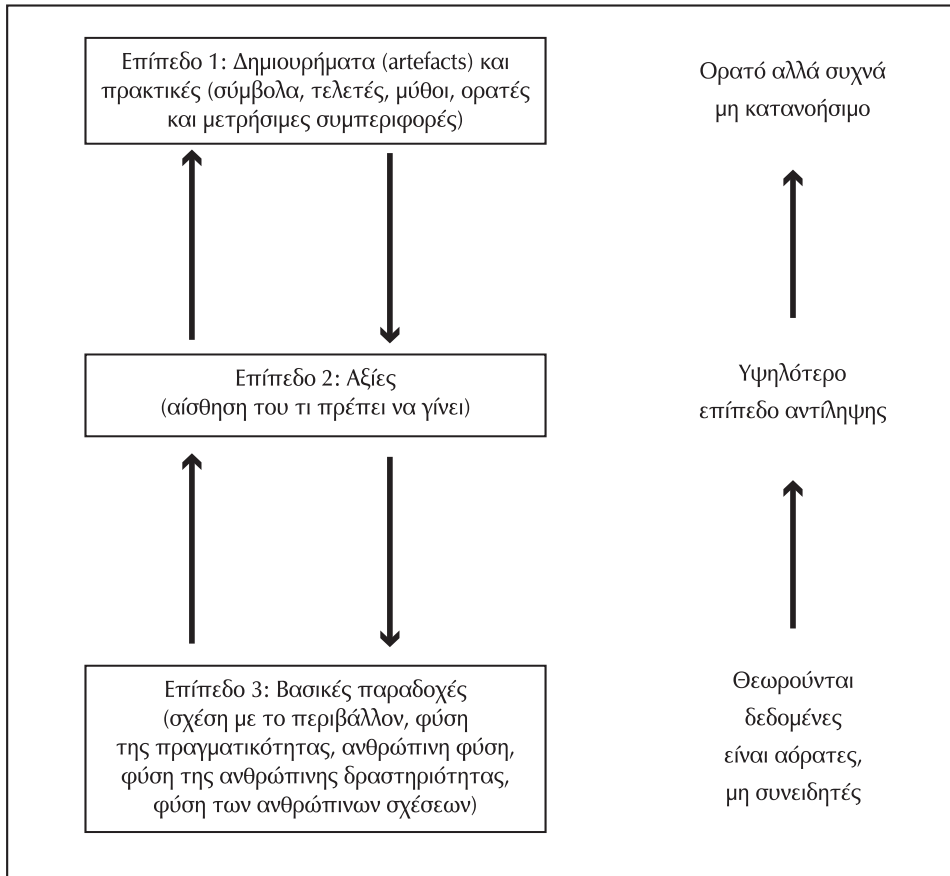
Επίπεδο 1: Δημιουργήματα (artefacts) και πρακτικές (σύμβολα, τελετές, μύθοι, ορατές και μετρήσιμες συμπεριφορές)

Ορατό αλλά συχνά μη κατανοήσιμο

Επίπεδο 2: Αξίες (αίσθηση του τι πρέπει να γίνει)

Υψηλότερο επίπεδο αντίληψης

Επίπεδο 3: Βασικές παραδοχές (σχέση με το περιβάλλον, φύση της πραγματικότητας, ανθρώπινη φύση, φύση της ανθρώπινης δραστηριότητας, φύση των ανθρώπινων σχέσεων)

Θεωρούνται δεδομένες είναι αόρατες, μη συνειδητές